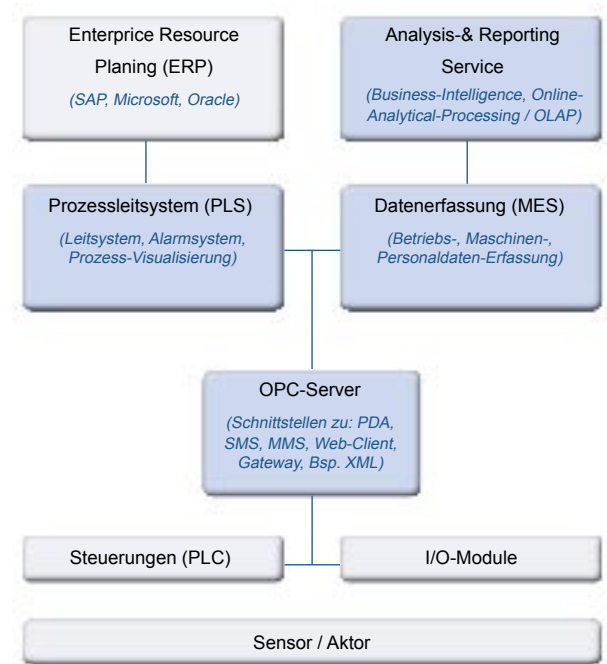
Enterprice Resource Planing (ERP)

(SAP, Microsoft, Oracle)

Analysis-& Reporting Service

(Business-Intelligence, Online-Analytical-Processing / OLAP)

Prozessleitsystem (PLS)

(Leitsystem, Alarmsystem, Prozess-Visualisierung)

Datenerfassung (MES)

(Betriebs-, Maschinen-, Personaldaten-Erfassung)

OPC-Server

(Schnittstellen zu: PDA, SMS, MMS, Web-Client, Gateway, Bsp. XML)

Steuerungen (PLC)

I/O-Module

Sensor / Aktor